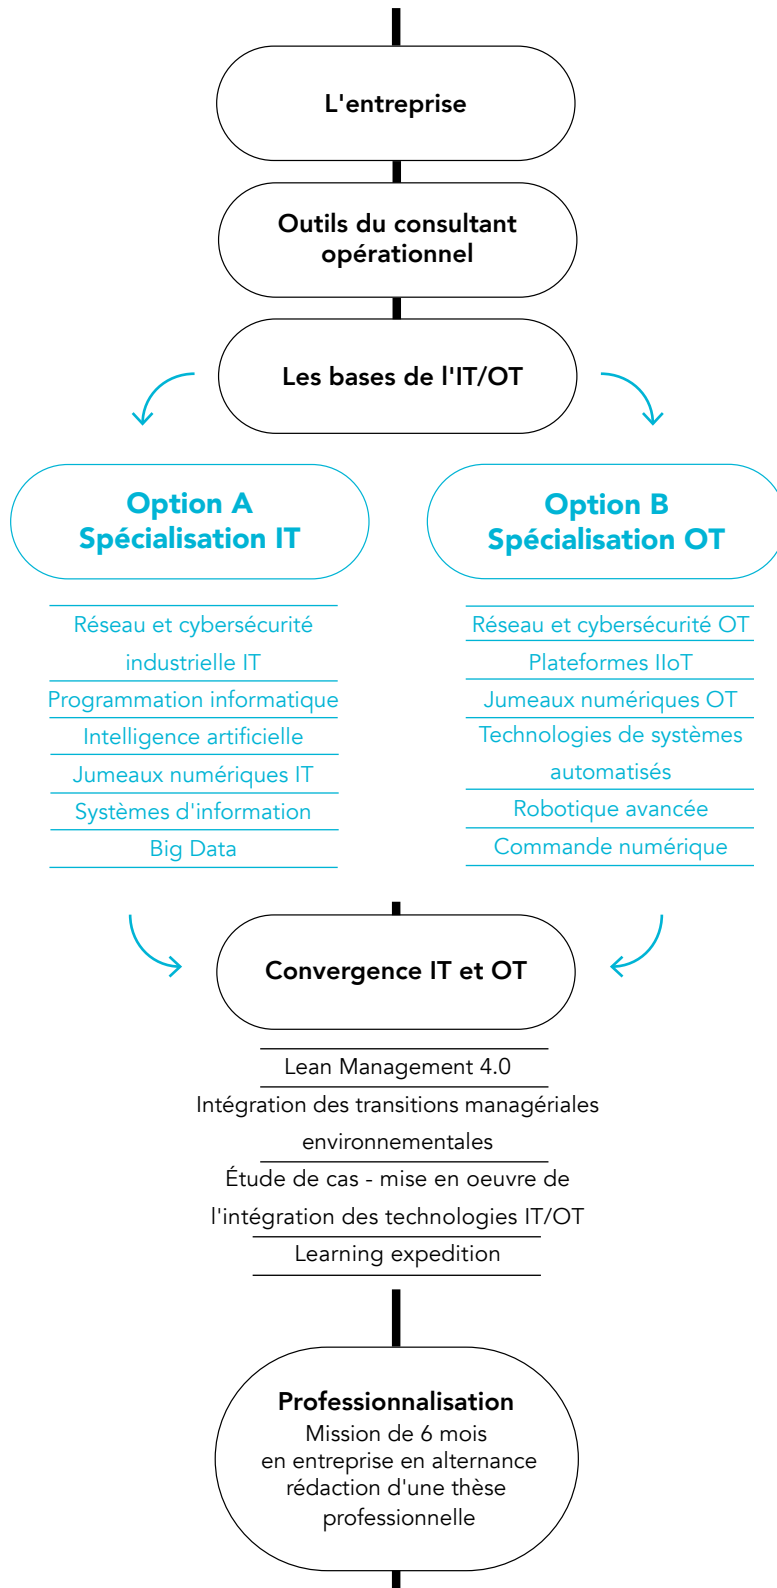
L'entreprise

Outils du consultant opérationnel

Les bases de l'IT/OT

Option A
Spécialisation IT

Réseau et cybersécurité industrielle IT
Programmation informatique
Intelligence artificielle
Jumeaux numériques IT
Systèmes d'information
Big Data

Option B
Spécialisation OT

Réseau et cybersécurité OT
Plateformes IIoT
Jumeaux numériques OT
Technologies de systèmes automatisés
Robotique avancée
Commande numérique

Convergence IT et OT

Lean Management 4.0
Intégration des transitions managériales environnementales
Étude de cas - mise en oeuvre de l'intégration des technologies IT/OT
Learning expedition

Professionnalisation
Mission de 6 mois en entreprise en alternance rédaction d'une thèse professionnelle